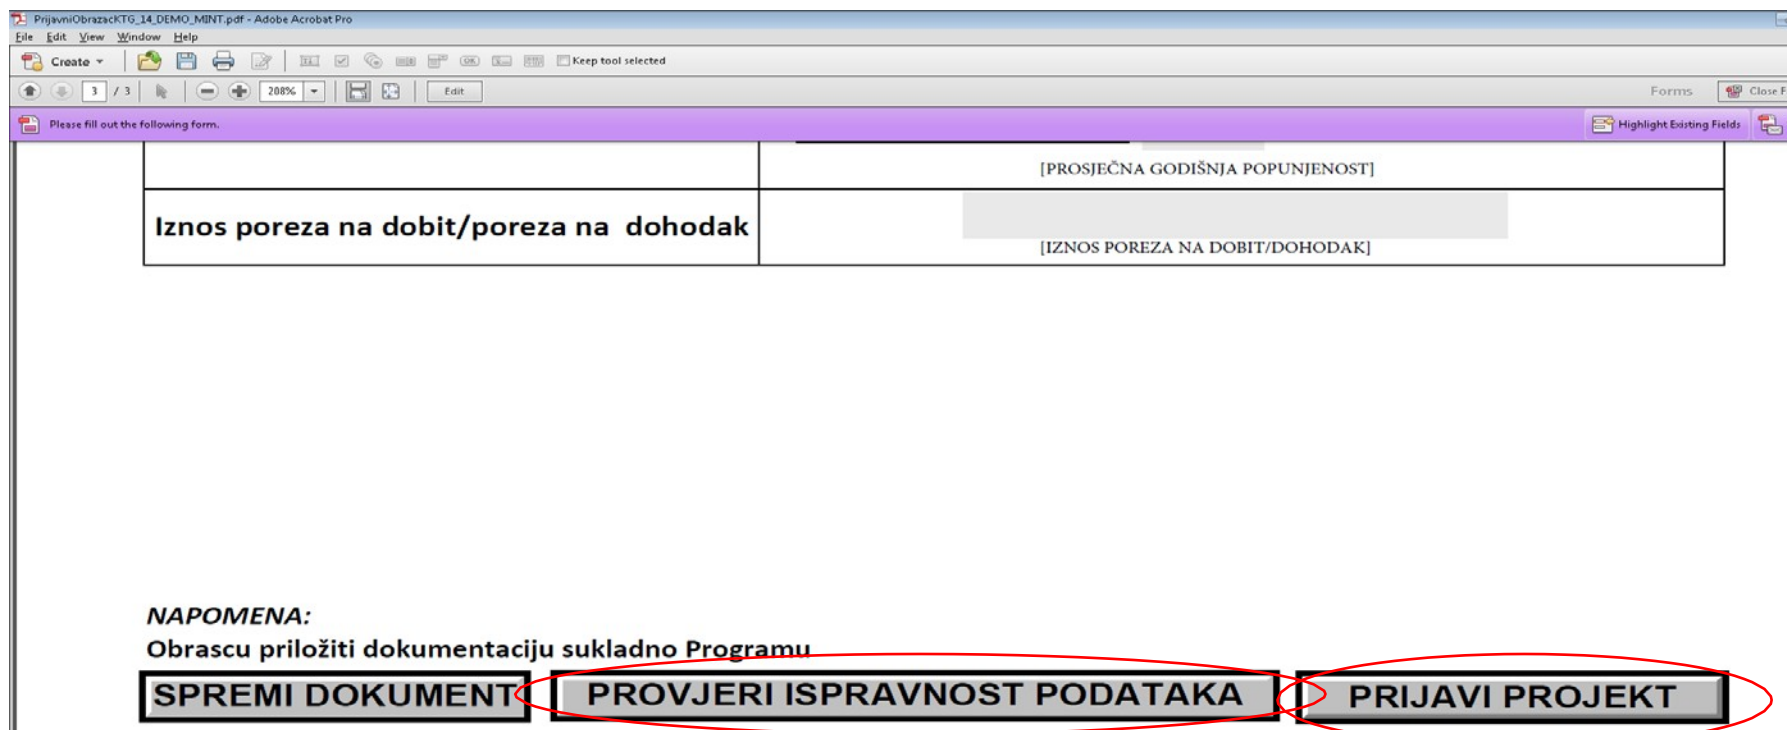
PrijavniObrazacKTG_14_DEMO_MINT.pdf - Adobe Acrobat Pro
File Edit View Window Help
Create
Keep tool selected
3 / 3
208%
Edit
Forms
Close F
Please fill out the following form.
Highlight Existing Fields

|  | [PROSJEČNA GODIŠNJA POPUNJENOST] |
|---|---|
| Iznos poreza na dobit/poreza na dohodak | [IZNOS POREZA NA DOBIT/DOHODAK] |

NAPOMENA:
Obrascu priložiti dokumentaciju sukladno Programu

SPREMI DOKUMENT
PROVJERI ISPRAVNOST PODATAKA
PRIJAVI PROJEKT